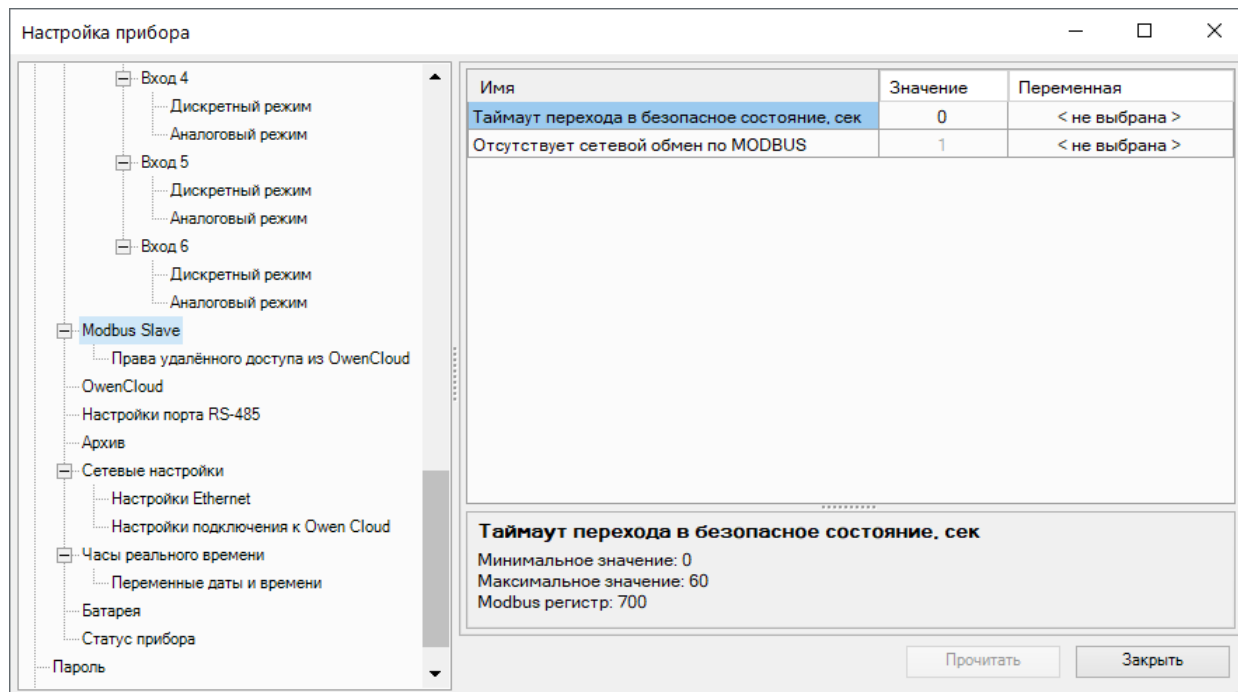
Настройка прибора

Вход 4
Дискретный режим
Аналоговый режим
Вход 5
Дискретный режим
Аналоговый режим
Вход 6
Дискретный режим
Аналоговый режим
Modbus Slave
Права удалённого доступа из OwenCloud
OwenCloud
Настройки порта RS-485
Архив
Сетевые настройки
Настройки Ethernet
Настройки подключения к Owen Cloud
Часы реального времени
Переменные даты и времени
Батарея
Статус прибора
Пароль

| Имя | Значение | Переменная |
|---|---|---|
| Таймаут перехода в безопасное состояние, сек | 0 | < не выбрана > |
| Отсутствует сетевой обмен по MODBUS | 1 | < не выбрана > |

Таймаут перехода в безопасное состояние, сек
Минимальное значение: 0
Максимальное значение: 60
Modbus регистр: 700

Прочитать
Закрыть